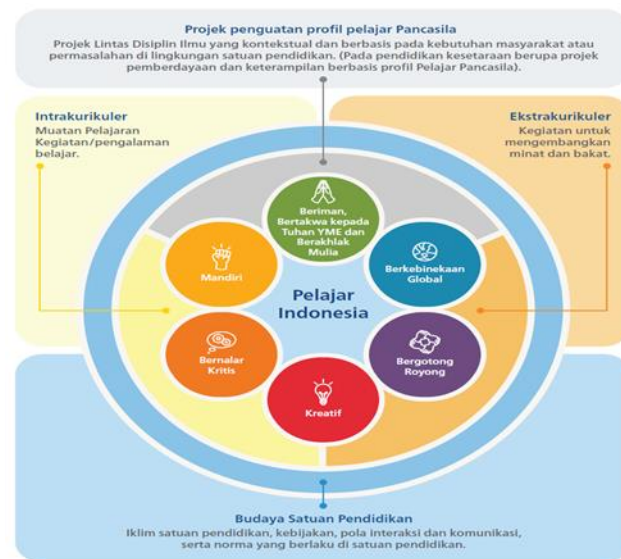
Projek penguatan profil pelajar Pancasila
Projek Lintas Disiplin Ilmu yang kontekstual dan berbasis pada kebutuhan masyarakat atau permasalahan di lingkungan satuan pendidikan. (Pada pendidikan kesetaraan berupa projek pemberdayaan dan keterampilan berbasis profil Pelajar Pancasila).

Intrakurikuler
Muatan Pelajaran Kegiatan/pengalaman belajar.

Ekstrakurikuler
Kegiatan untuk mengembangkan minat dan bakat.

Beriman, Bertakwa kepada Tuhan YME dan Berakhlak Mulia

Berkebinekaan Global

Bergotong Royong

Kreatif

Bernalar Kritis

Mandiri

Pelajar Indonesia

Budaya Satuan Pendidikan
Iklim satuan pendidikan, kebijakan, pola interaksi dan komunikasi, serta norma yang berlaku di satuan pendidikan.